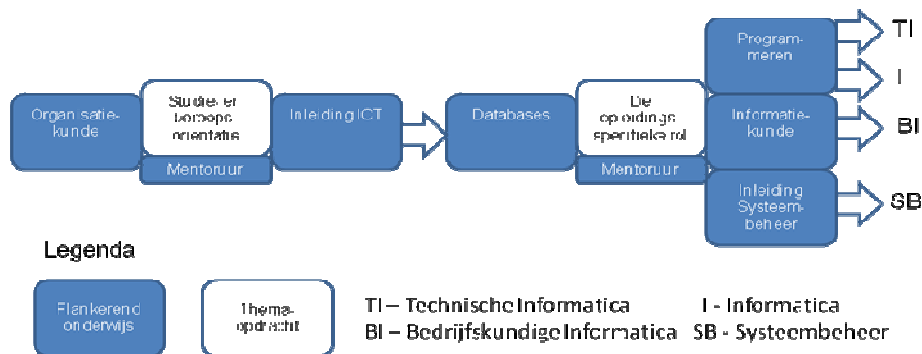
Organisatiekunde

Studie- en beroepsoriëntatie

Mentoruur

Inleiding ICT

Databases

De opleidingsspecifieke rol

Mentoruur

Programmeren

Informatiekunde

Inleiding Systeembeheer

TI

I

BI

SB

Legenda

Flankerend onderwijs

Thema-opdracht

TI – Technische Informatica I - Informatica
BI – Bedrijfskundige Informatica SB - Systeembeheer